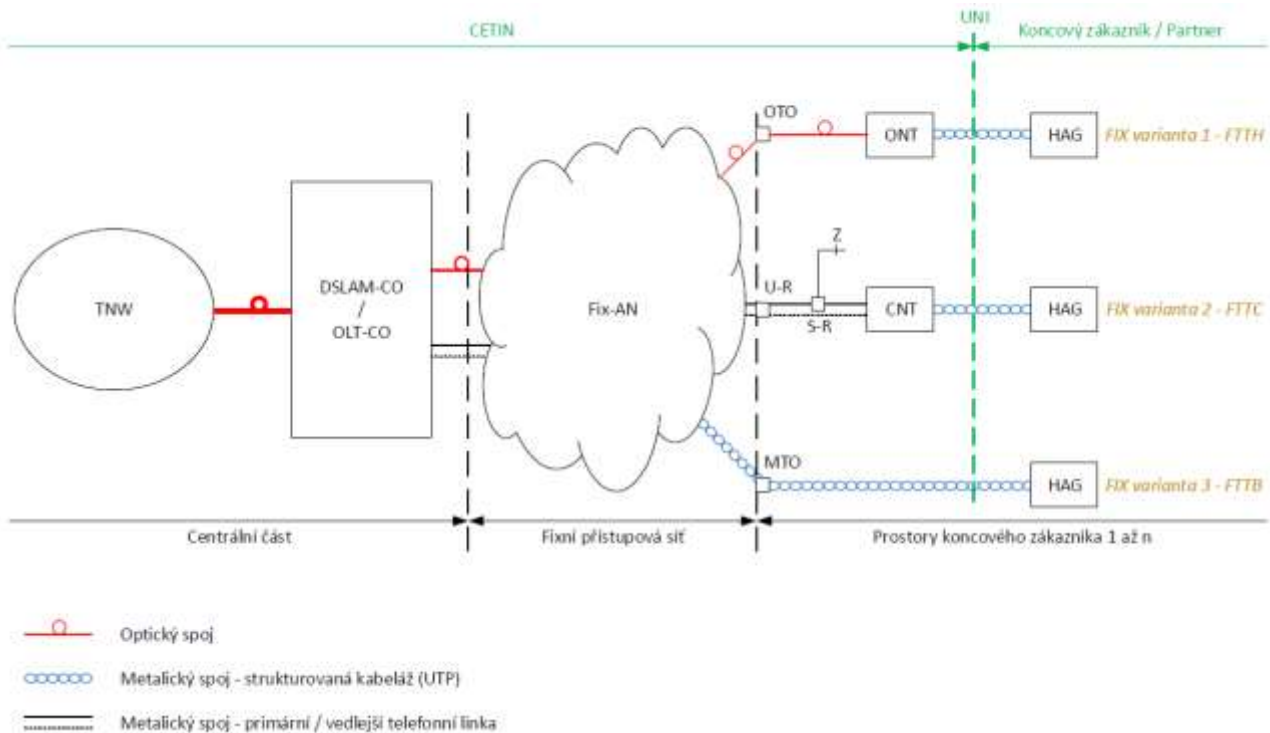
CETIN

UNI

Koncový zákazník / Partner

TNW

DSLAM-CO / OLT-CO

Fix-AN

OTO

ONT

HAG

FIX varianta 1 - FTTH

Z

U-R

S-R

CNT

HAG

FIX varianta 2 - FTTC

MTO

HAG

FIX varianta 3 - FTTB

Centrální část

Fixní přístupová síť

Prostory koncového zákazníka 1 až n

Optický spoj

Metalický spoj - strukturovaná kabeláž (UTP)

Metalický spoj - primární / vedlejší telefonní linka